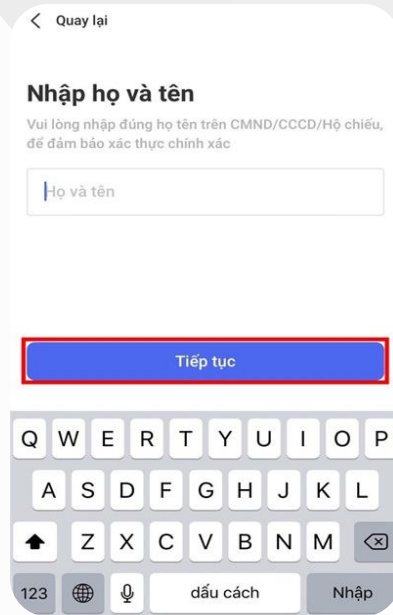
< Quay lại

Nhập họ và tên

Vui lòng nhập đúng họ tên trên CMND/CCCD/Hộ chiếu, để đảm bảo xác thực chính xác

Họ và tên

Tiếp tục

Q W E R T Y U I O P
A S D F G H J K L
Z X C V B N M
123 dấu cách Nhập